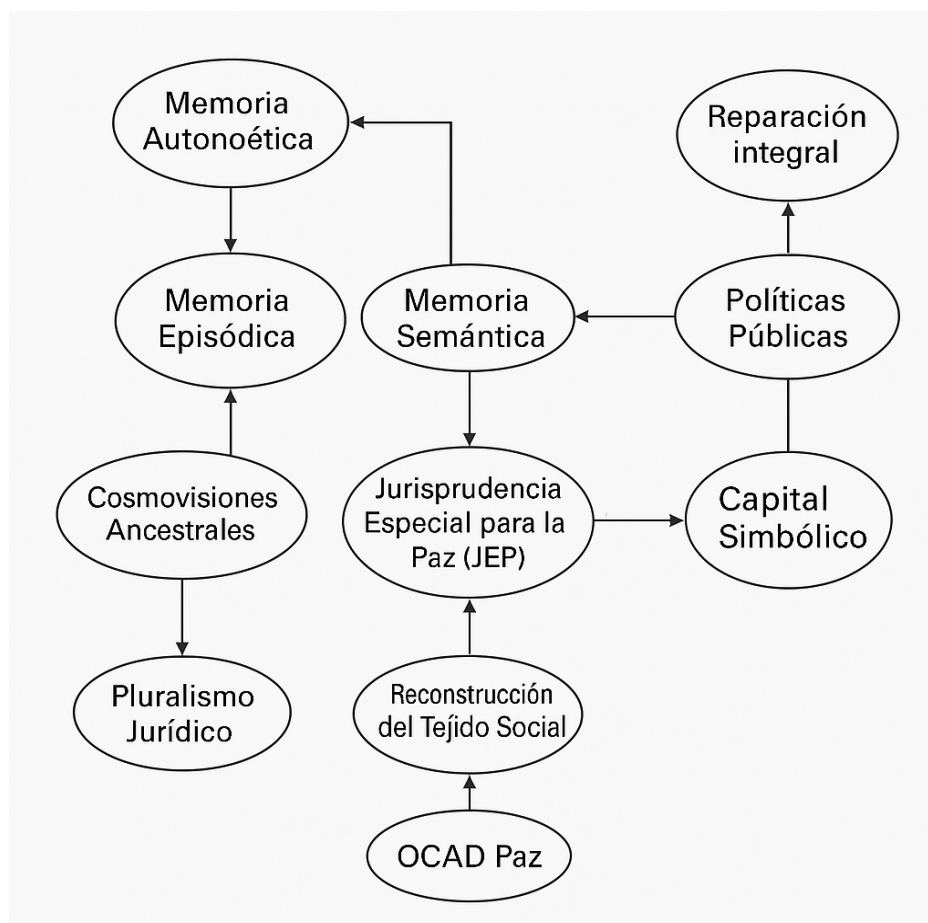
Memoria Autonoética

Reparación integral

Memoria Episódica

Memoria Semántica

Políticas Públicas

Cosmovisiones Ancestrales

Jurisprudencia Especial para la Paz (JEP)

Capital Simbólico

Pluralismo Jurídico

Reconstrucción del Tejido Social

OCAD Paz